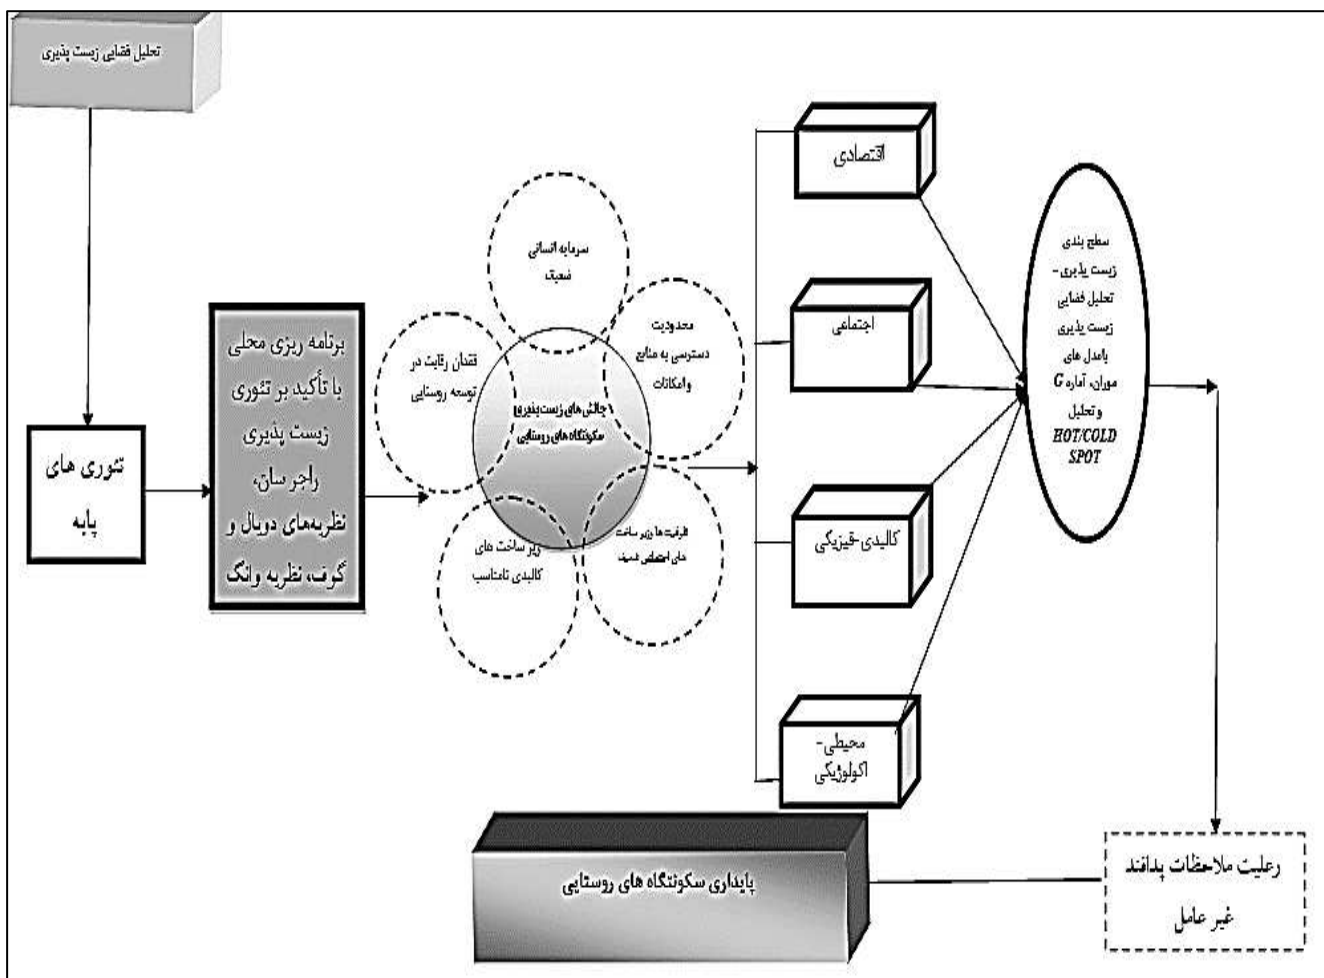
تحلیل فضایی زیست پذیری

تئوری های پایه

برنامه ریزی محلی با تأکید بر تئوری زیست پذیری راجرسان، نظریه‌های دوبال و گوف، نظریه وانگ

سرمایه انسانی ضعیف

فقدان رقابت در توسعه روستایی

محدودیت دسترسی به منابع وامکانات

چالش های زیست پذیری سکونتگاه های روستایی

زیر ساخت های کالبدی نامتناسب

ظرفیت ها زیر ساخت های اجتماعی ضعیف

اقتصادی

اجتماعی

کالبدی-فیزیکی

محیطی-اکولوژیکی

سطح بندی زیست پذیری - تحلیل فضایی زیست پذیری بامدل های موران، آماره G و تحلیل HOT/COLD SPOT

رعایت ملاحظات پدافند غیر عامل

پایداری سکونتگاه های روستایی